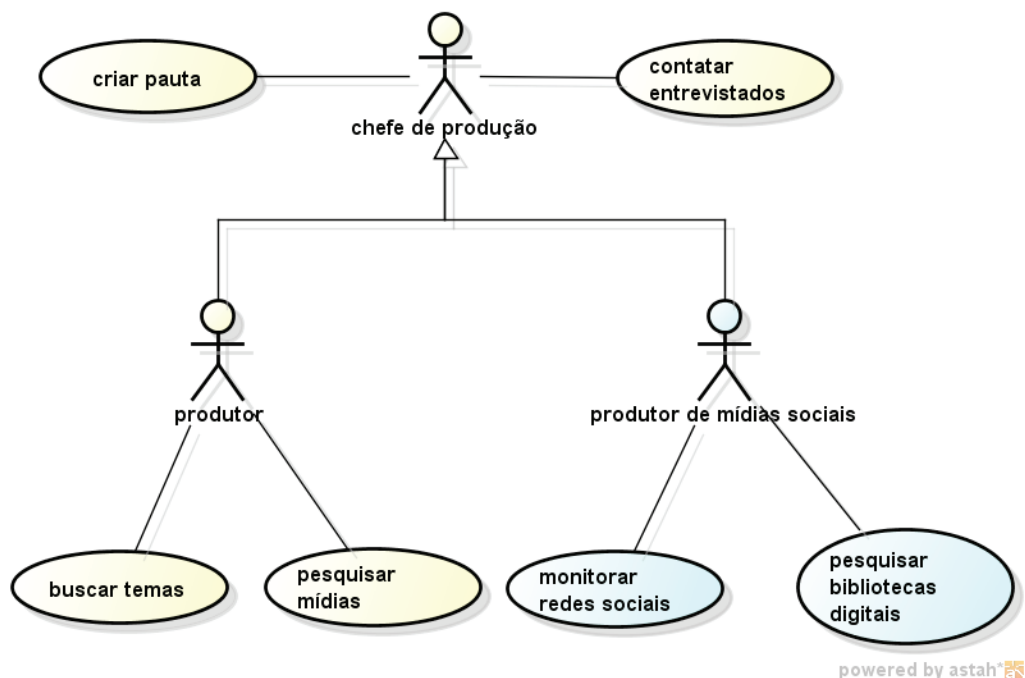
criar pauta

chefe de produção

contatar entrevistados

produtor

produtor de mídias sociais

buscar temas

pesquisar mídias

monitorar redes sociais

pesquisar bibliotecas digitais

powered by astah*